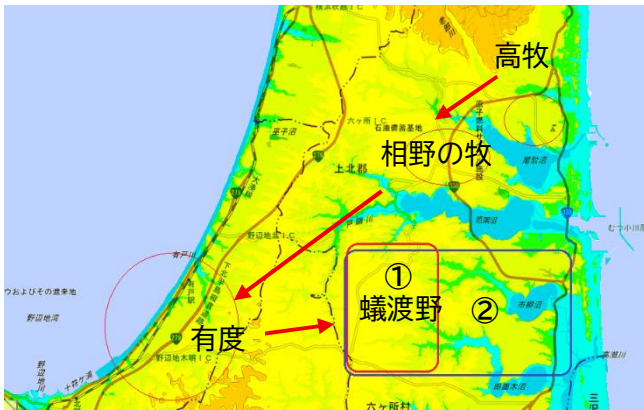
高牧

六ヶ所IC

石油備蓄基地

相野の牧

尾駮沼

上北郡

鷹架沼

野辺地IC

①
蟻渡野

②

市柳沼

有度

ウおよびその遺跡地

野辺地湾

野辺地木明IC

野辺地駅

有戸駅

六ヶ所村

田面木沼

高瀬川

むつ小川原

三沢